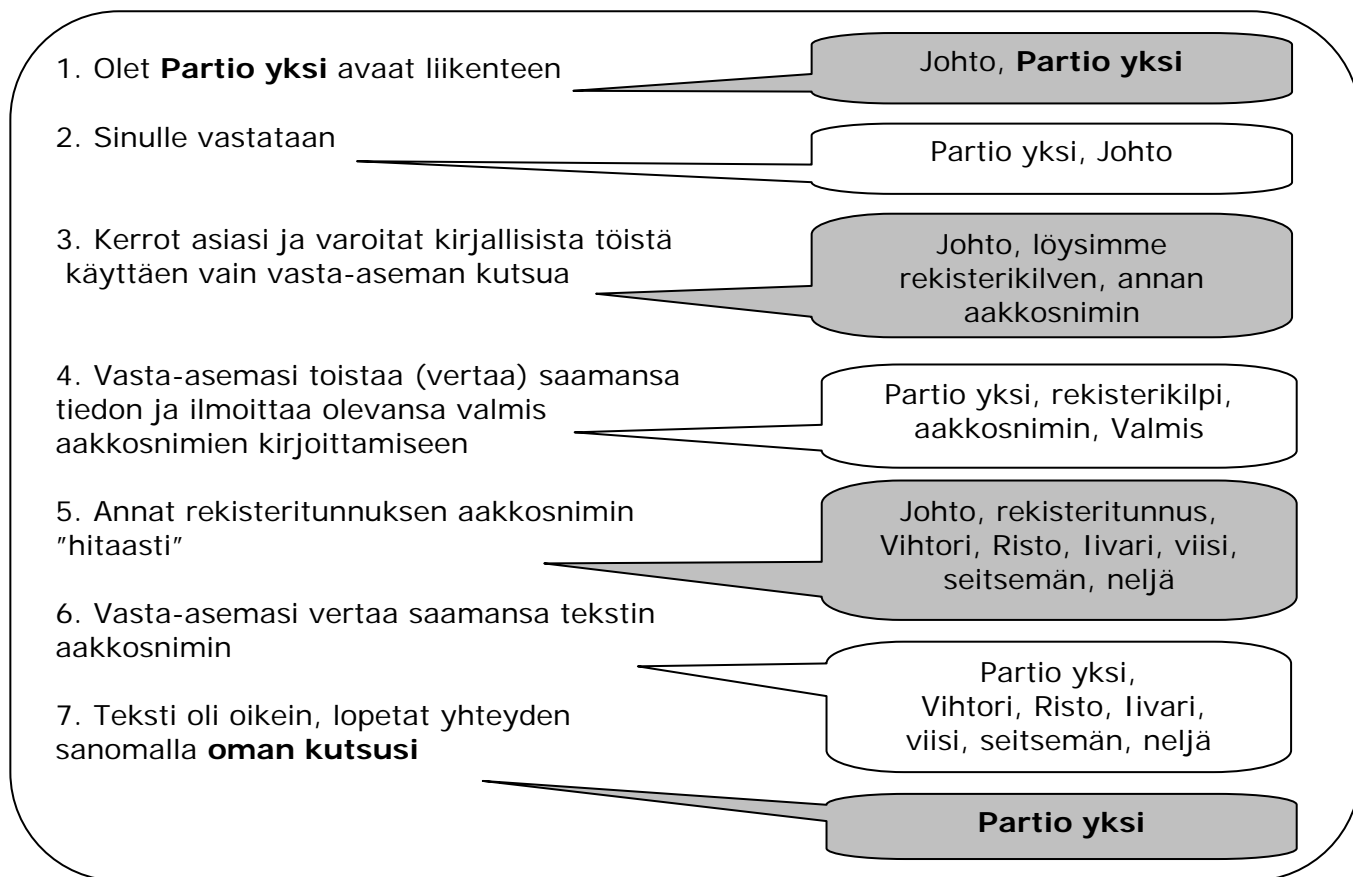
1. Olet **Partio yksi** avaat liikenteen

Johto, **Partio yksi**

2. Sinulle vastataan

Partio yksi, Johto

3. Kerrot asiasi ja varoitat kirjallisista töistä käyttäen vain vasta-aseman kutsua

Johto, löysimme rekisterikilven, annan aakkosnimin

4. Vasta-asemasi toistaa (vertaa) saamansa tiedon ja ilmoittaa olevansa valmis aakkosnimien kirjoittamiseen

Partio yksi, rekisterikilpi, aakkosnimin, Valmis

5. Annat rekisteritunnuksen aakkosnimin ”hitaasti”

Johto, rekisteritunnus, Vihtori, Risto, Iivari, viisi, seitsemän, neljä

6. Vasta-asemasi vertaa saamansa tekstin aakkosnimin

Partio yksi, Vihtori, Risto, Iivari, viisi, seitsemän, neljä

7. Teksti oli oikein, lopetat yhteyden sanomalla **oman kutsusi**

**Partio yksi**